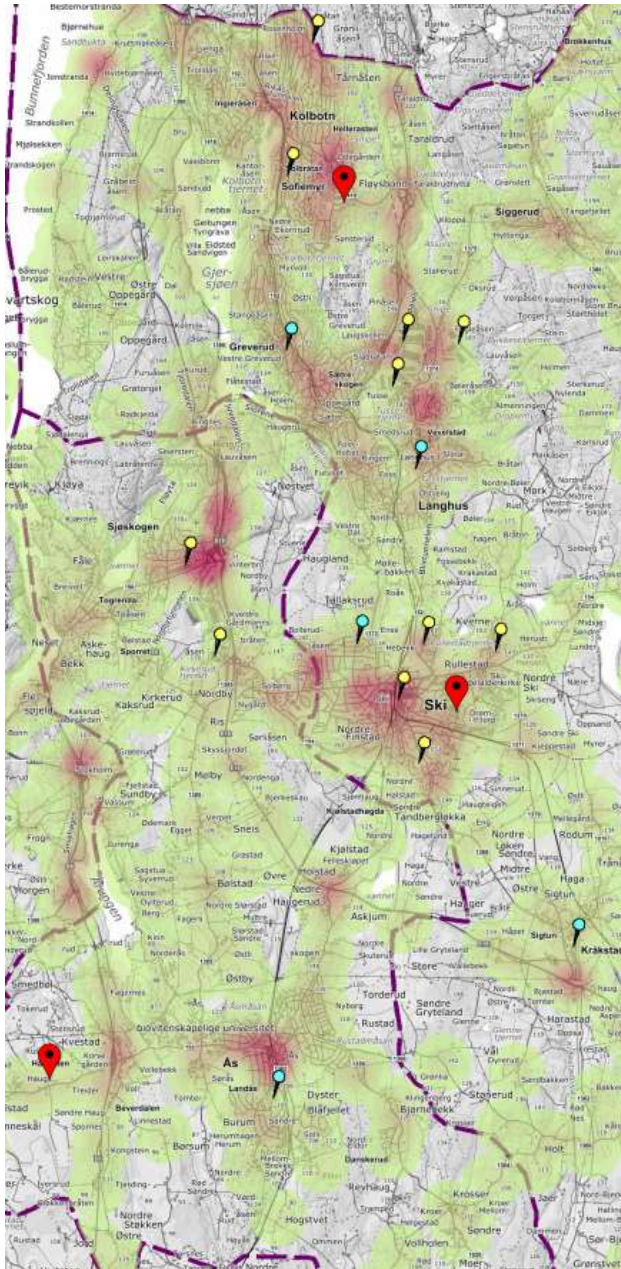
Bestemorstranda
Bjørnehue
Bunnefjorden
Sandbukta
Tårnåsen
Kolbotn
Sofiemyr
Fløysbonn
Siggerud
Oppegård
Gjersjøen
Greverud
Svartskog
Østre Oppegård
Vestre Oppegård
Sætreskogen
Vevelstad
Langhus
Sjøskogen
Kløfta
Haugland
Nordby
Kjeppestad
Ski
Nordre Follo
Rullestad
Kverne
Kaksrud
Askehaug
Bekk
Sporret
Melby
Sneis
Kjølstad
Kjeppestad
Tandbergsløkka
Nordre Løken
Sigtun
Kråkstad
Hauger
Askjum
Torderud
Rustad
Søndre Gryteland
Harastad
Dyster
Blåfjellet
Ås
Landås
Universitetet
Kvestad
Haug
Beverdalen
Burum
Reyhaug
Bjørnebekk
Holt
Krosser
Søndre
Hogstvet
Nordre Stokken
Østre
Morgen
Smedbøl
Holstad
Balstad
Kroer
Vollholen
Nordre Haugerud
Skoklefall
Fjellstad
Grønstvet